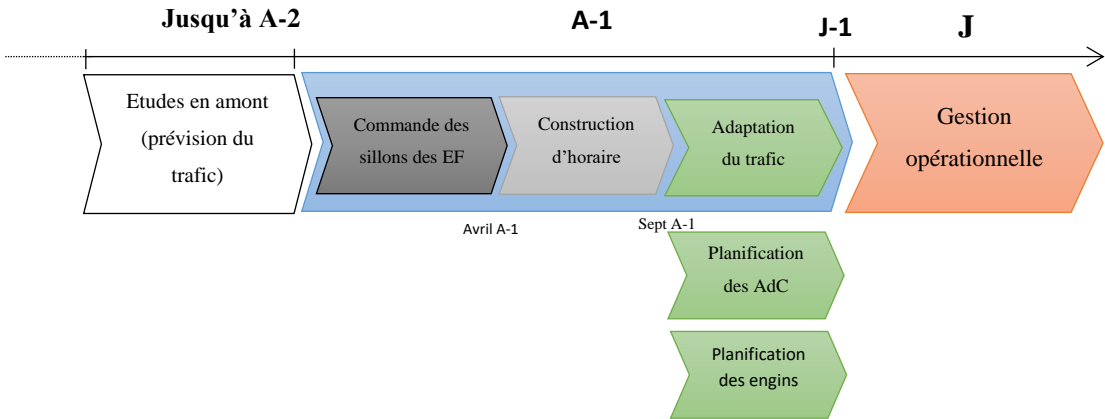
Jusqu'à A-2

A-1

J-1

J

Etudes en amont (prévision du trafic)

Commande des sillons des EF

Construction d'horaire

Adaptation du trafic

Gestion opérationnelle

Avril A-1

Sept A-1

Planification des AdC

Planification des engins